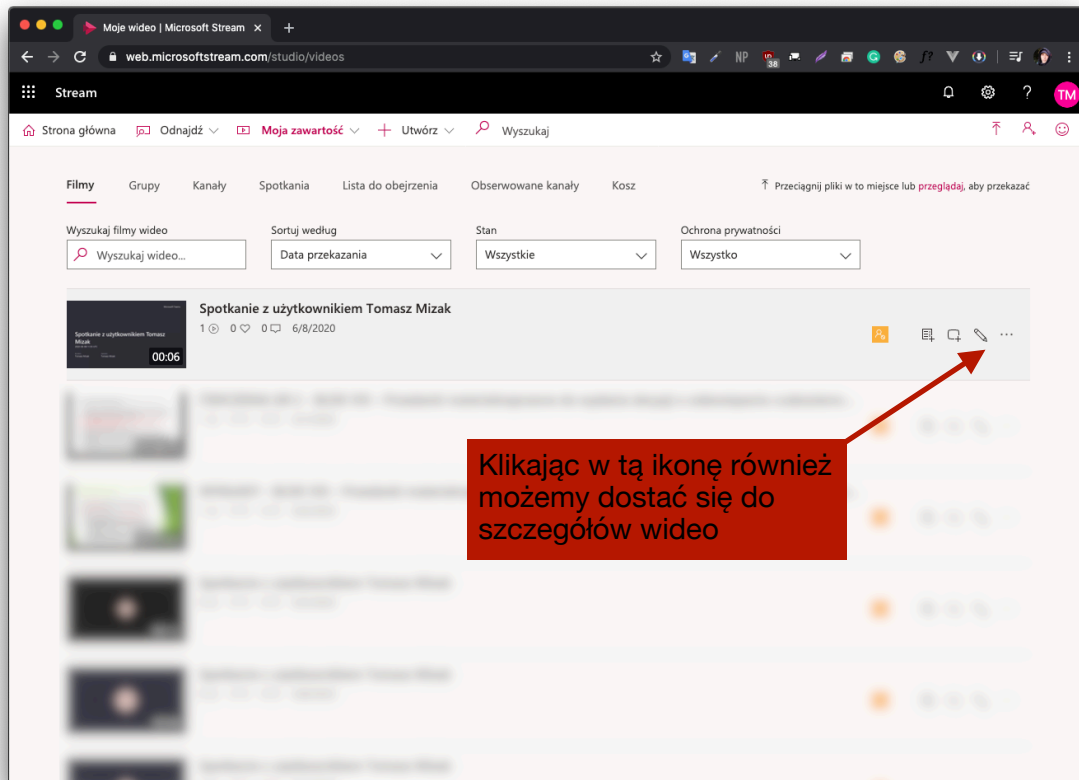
Moje wideo | Microsoft Stream

web.microsoftstream.com/studio/videos

NP 38

Stream

TM

Strona główna Odnajdź Moja zawartość Utwórz Wyszukaj

Filmy Grupy Kanały Spotkania Lista do obejrzenia Obserwowane kanały Kosz

Przeciągnij pliki w to miejsce lub przeglądaj, aby przekazać

Wyszukaj filmy wideo
Wyszukaj wideo...

Sortuj według
Data przekazania

Stan
Wszystkie

Ochrona prywatności
Wszystko

Spotkanie z użytkownikiem Tomasz Mizak
1 0 0 6/8/2020

Spotkanie z użytkownikiem Tomasz Mizak

00:06

Klikając w tą ikonę również możemy dostać się do szczegółów wideo